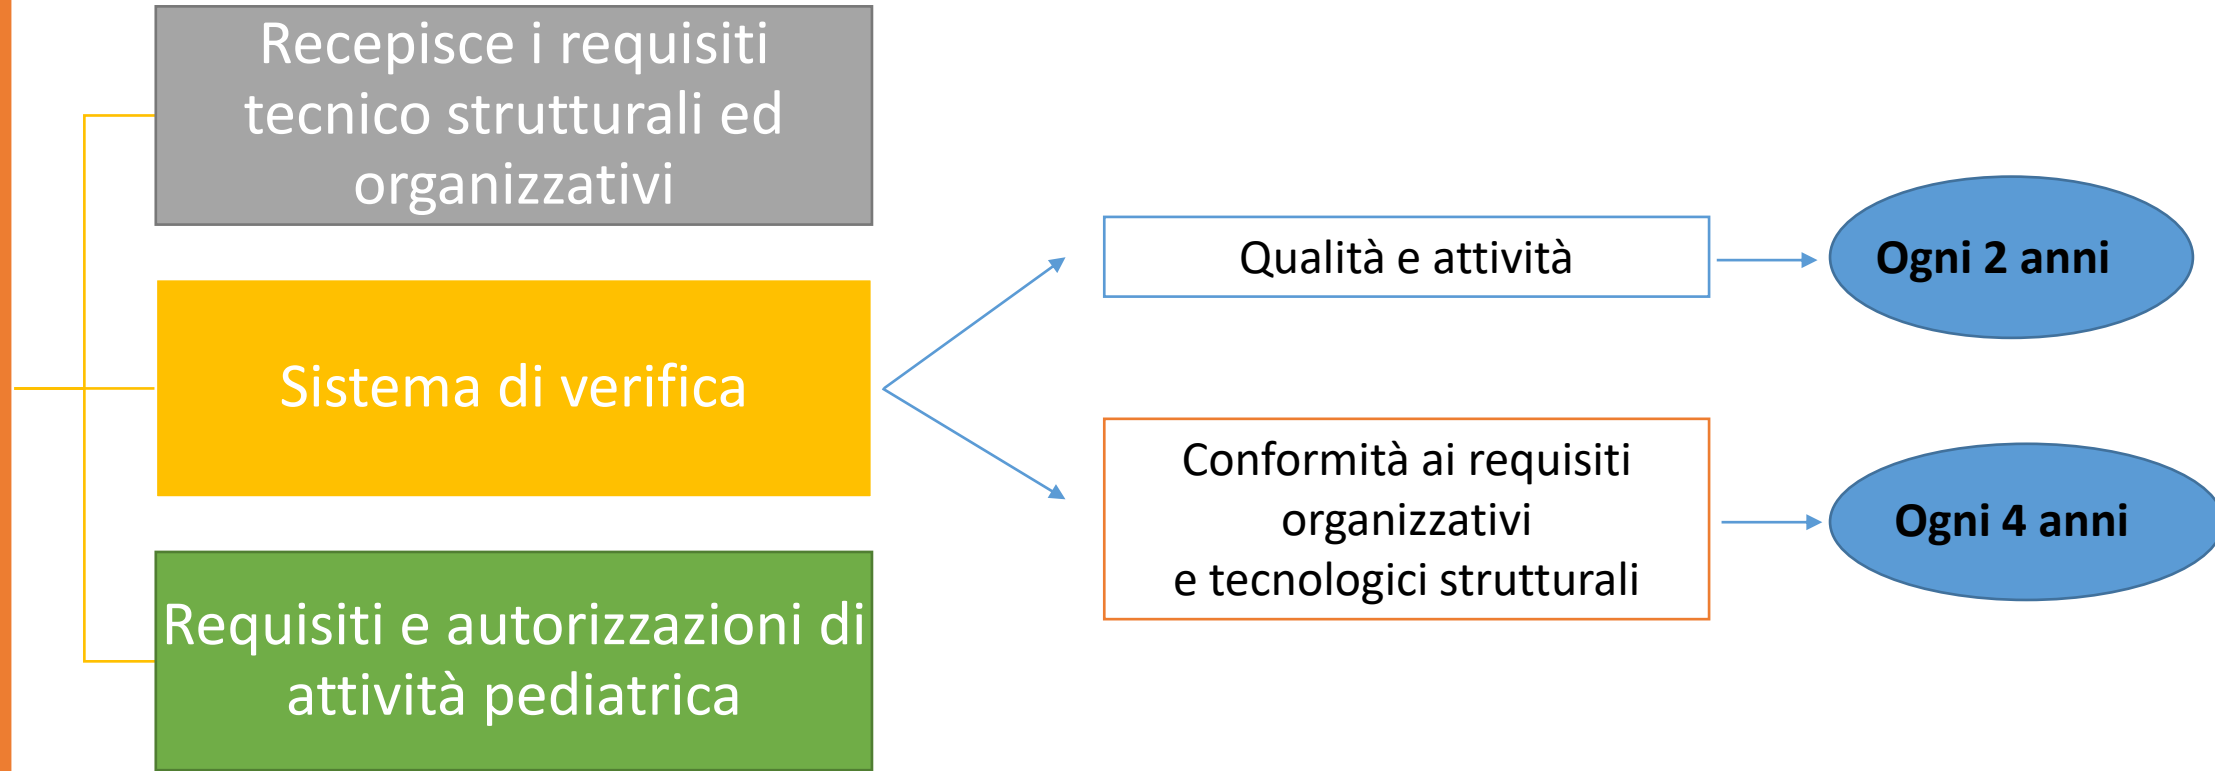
Recepisce i requisiti tecnico strutturali ed organizzativi

Sistema di verifica

Requisiti e autorizzazioni di attività pediatrica

Qualità e attività

Ogni 2 anni

Conformità ai requisiti organizzativi e tecnologici strutturali

Ogni 4 anni